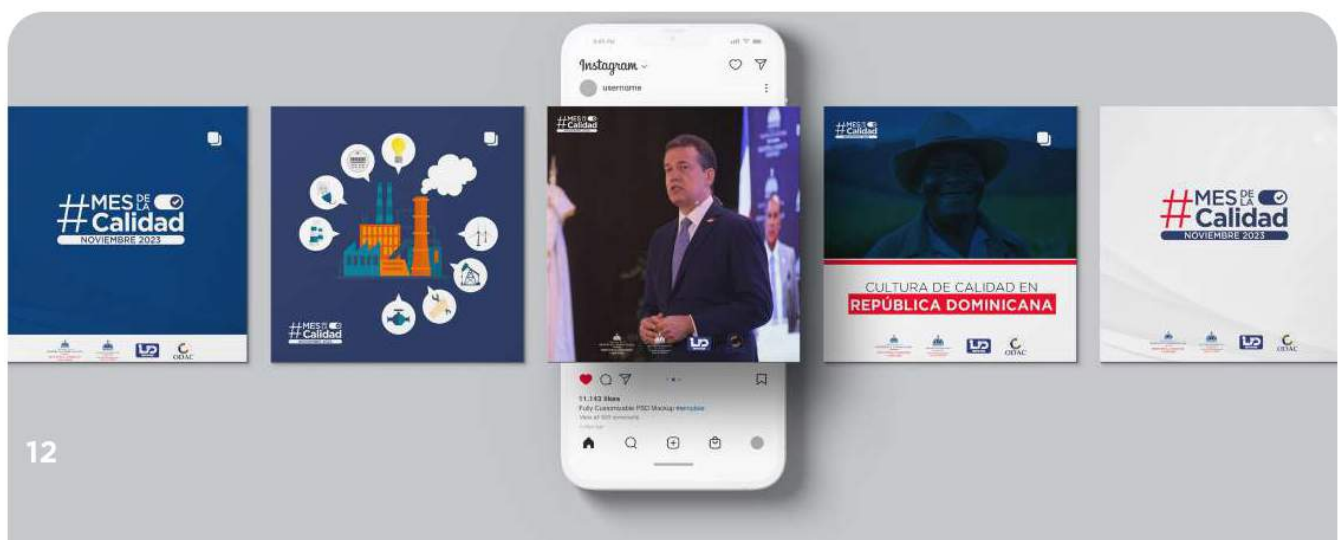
#MES DE LA Calidad
NOVIEMBRE 2023
ODAC

#MES DE LA Calidad

Instagram
username

#MES DE LA Calidad

11.143 likes
Fully Customizable PSD Mockup #template
View all 500 comments

#MES DE LA Calidad
CULTURA DE CALIDAD EN
REPÚBLICA DOMINICANA
ODAC

#MES DE LA Calidad
NOVIEMBRE 2023
ODAC

12